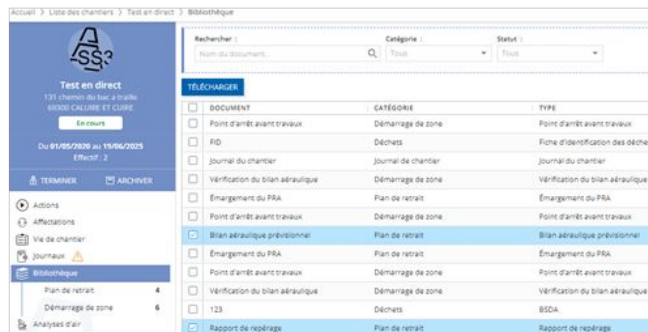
Accueil > Liste des chantiers > Test en direct > Bibliothèque

Test en direct
131 chemin du bac à traille
69300 CALUIRE ET CUIRE
En cours

Du 01/05/2020 au 19/06/2025
Effectif : 2

TERMINER ARCHIVER

Actions
Affectations
Vie de chantier
Journaux
Bibliothèque
Plan de retrait 4
Démarrage de zone 6
Analyses d'air

Rechercher :
Nom du document...
Catégorie :
Tous
Statut :
Tous

TÉLÉCHARGER

| DOCUMENT | CATÉGORIE | TYPE |
|---|---|---|
| Point d'arrêt avant travaux | Démarrage de zone | Point d'arrêt avant travaux |
| FID | Déchets | Fiche d'identification des déche |
| Journal du chantier | Journal de chantier | Journal du chantier |
| Vérification du bilan aéraulique | Démarrage de zone | Vérification du bilan aéraulique |
| Émargement du PRA | Plan de retrait | Émargement du PRA |
| Point d'arrêt avant travaux | Démarrage de zone | Point d'arrêt avant travaux |
| Bilan aéraulique prévisionnel | Plan de retrait | Bilan aéraulique prévisionnel |
| Émargement du PRA | Plan de retrait | Émargement du PRA |
| Point d'arrêt avant travaux | Démarrage de zone | Point d'arrêt avant travaux |
| Vérification du bilan aéraulique | Démarrage de zone | Vérification du bilan aéraulique |
| 123 | Déchets | BSDA |
| Rapport de repérage | Plan de retrait | Rapport de repérage |